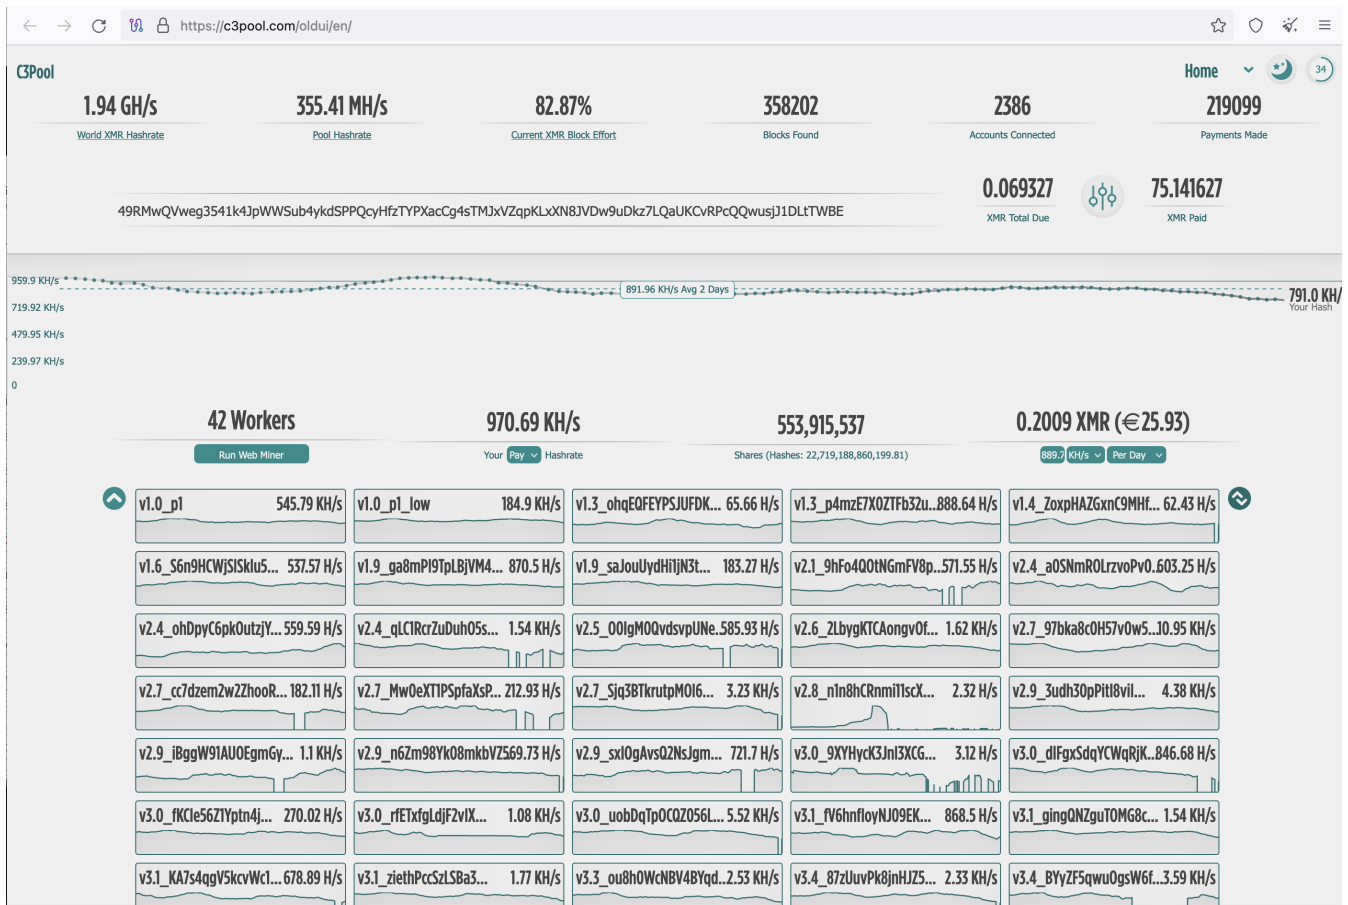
https://c3pool.com/oldui/en/

C3Pool

Home

34

1.94 GH/s
World XMR Hashrate

355.41 MH/s
Pool Hashrate

82.87%
Current XMR Block Effort

358202
Blocks Found

2386
Accounts Connected

219099
Payments Made

49RMwQVweg3541k4JpWWSub4ykdSPPQcyHfzTYPXacCg4sTMJxVZqpKLxXN8JVDw9uDkz7LQaUKCvRPcQQwusjJ1DLtTWBE

0.069327
XMR Total Due

75.141627
XMR Paid

959.9 KH/s
719.92 KH/s
479.95 KH/s
239.97 KH/s
0

891.96 KH/s Avg 2 Days

791.0 KH/
Your Hash

42 Workers
Run Web Miner

970.69 KH/s
Your Pay Hashrate

553,915,537
Shares (Hashes: 22,719,188,860,199.81)

0.2009 XMR (€25.93)
889.7 KH/s Per Day

v1.0_p1 545.79 KH/s
v1.0_p1_low 184.9 KH/s
v1.3_ohqEQFEYPSJUFDK... 65.66 H/s
v1.3_p4mzE7XOZTFb32u...888.64 H/s
v1.4_ZoxpHAZGxnC9MHf... 62.43 H/s
v1.6_S6n9HCWjSISklu5... 537.57 H/s
v1.9_ga8mPI9TpLBjVM4... 870.5 H/s
v1.9_saJouUydHi1jN3t... 183.27 H/s
v2.1_9hFo4QOtNGmFV8p...571.55 H/s
v2.4_aOSNmROLrzvoPv0.603.25 H/s
v2.4_ohDpyC6pkOutzjY... 559.59 H/s
v2.4_qLC1RcrZuDuh05s... 1.54 KH/s
v2.5_O0lgMOQvdsvpUNe.585.93 H/s
v2.6_2LbygKTCAongvOf... 1.62 KH/s
v2.7_97bka8cOH57vOw5...10.95 KH/s
v2.7_cc7dzem2w2ZhooR... 182.11 H/s
v2.7_MwOeXTIPSpfaXsP... 212.93 H/s
v2.7_Sjq3BTkrutpMOI6... 3.23 KH/s
v2.8_n1n8hCRnmi1lscX... 2.32 H/s
v2.9_3udh30pPitI8vil... 4.38 KH/s
v2.9_iBggW91AUOEgmGy... 1.1 KH/s
v2.9_n6Zm98Yk08mkbVZ569.73 H/s
v2.9_sxIOgAvsQ2NsJgm... 721.7 H/s
v3.0_9XYHycK3JnI3XCG... 3.12 H/s
v3.0_dIFgxSdqYCWqRjK..846.68 H/s
v3.0_fKCle56Z1Yptn4j... 270.02 H/s
v3.0_rfETxfgLdjF2vIX... 1.08 KH/s
v3.0_uobDqTpOCQZ056L... 5.52 KH/s
v3.1_fV6hnfloyNJO9EK... 868.5 H/s
v3.1_gingQNZguTOMG8c... 1.54 KH/s
v3.1_KA7s4qgV5kcvWc1... 678.89 H/s
v3.1_ziethPccSzLSBa3... 1.77 KH/s
v3.3_ou8hOWcNBV4BYqd...2.53 KH/s
v3.4_87zUuvPk8jnHJZ5... 2.33 KH/s
v3.4_BYyZF5qwuOgsW6f...3.59 KH/s